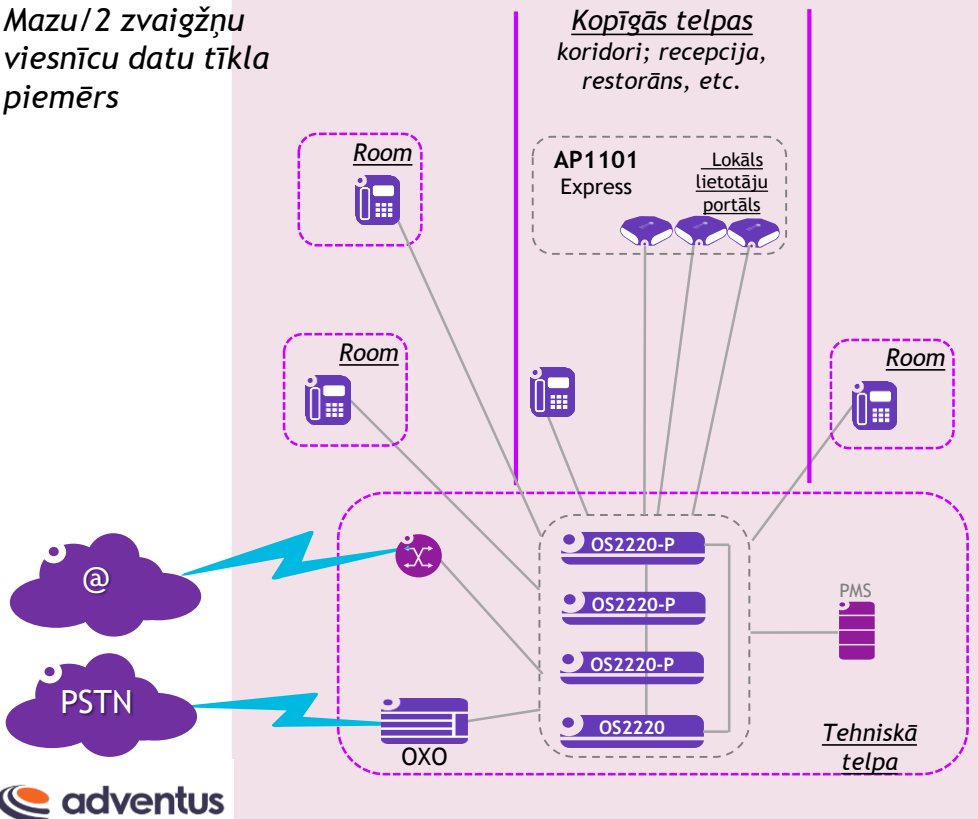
Mazu/2 zvaigžņu viesnīcu datu tīkla piemērs

Kopīgās telpas
koridori; recepcija, restorāns, etc.

Room

AP1101
Express

Lokāls lietotāju portāls

Room

Room

@

PSTN

OS2220-P
OS2220-P
OS2220-P
OS2220

PMS

OXO

Tehniskā telpa

adventus